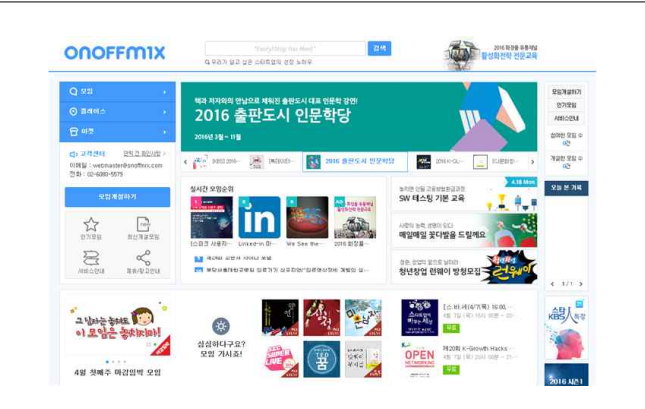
ONOFFMIX

"Everything You Need"

검색

Q 우리가 알고 싶은 스터디모임 검색 노하우

2016 화정풀 등록제로
활성화전략 전문교육

Q 모임

플레이스

비즈

고객센터

이메일 : webmaster@onoffmix.com
전화 : 02-6080-5579

모임개설하기

인기모임

회원개설모임

서비스안내

홍보/광고안내

책과 저자와의 만남으로 채워진 출판도시 대표 인문학 강연!

2016 출판도시 인문학당

2016년 3월 ~ 11월

2016 출판도시 인문학당

실시간 모임순위

Linked-In

We See the

2016 화정풀

SW 테스팅 기본 교육

매일매일 꽃다발을 드릴게요

청년창업 런웨이 방청모집

런웨이

모임개설하기

인기모임

서비스안내

모임 본 기록

1 / 1

그 날까는 놓쳐도, 이 모임은 놓치지마!

4월 첫째주 마감임박 모임

심심하다구요? 모임 가시죠!

OPEN

제2회 K-Growth Hacks

봄

2016 시즌1